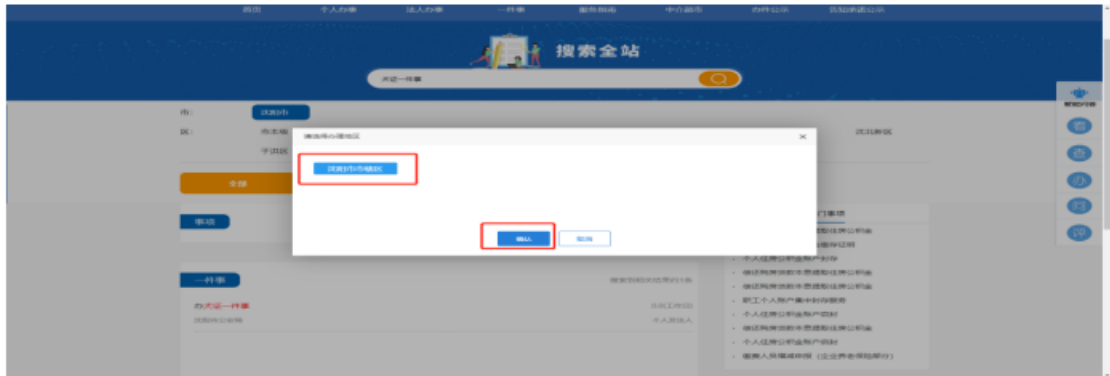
首页 个人办事 法人办事 一件事 服务指南 中介超市 办件公示 达励承诺公示

搜索全站

办理一件事

市: 沈阳市

区: 市本级 沈北新区

于洪区

全部

事项

一件事

办大证一件事

沈阳市公安局

请选择办理地区

沈阳市市辖区

确认 取消

智能问答

看

查

办

问

评

门事项

个人住房公积金账户封存

个人住房公积金账户启封

职工个人账户集中封存服务

个人住房公积金账户启封

就业人员增减申报(企业养老保险部分)